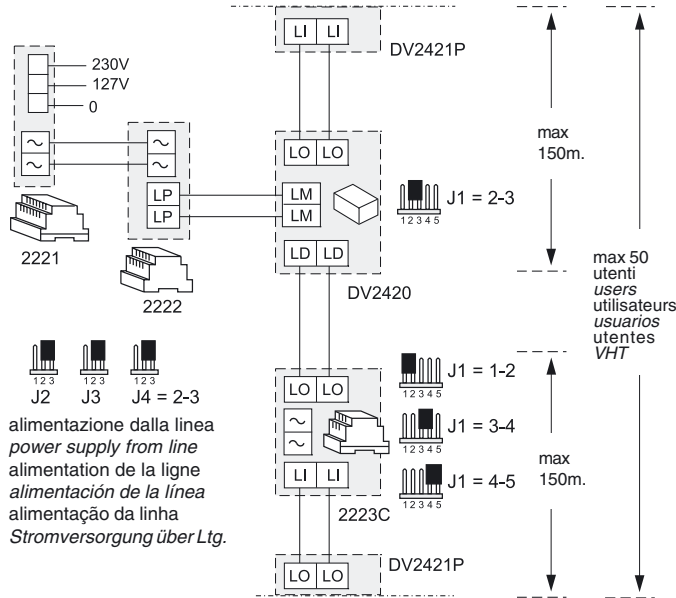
LI LI
DV2421P

230V
127V
0

~
~

~
~

LP
LP

LO LO

LM
LM

J1 = 2-3
1 2 3 4 5

LD LD

2221

2222

DV2420

max
150m.

max 50
utenti
*users*
utilisateurs
*usuarios*
utentes
*VHT*

1 2 3
J2
1 2 3
J3
1 2 3
J4 = 2-3

alimentazione dalla linea
*power supply from line*
alimentation de la ligne
*alimentación de la línea*
alimentação da linha
*Stromversorgung über Ltg.*

LO LO
~
~
LI LI

J1 = 1-2
1 2 3 4 5
J1 = 3-4
1 2 3 4 5
J1 = 4-5
1 2 3 4 5

max
150m.

2223C

LO LO
DV2421P